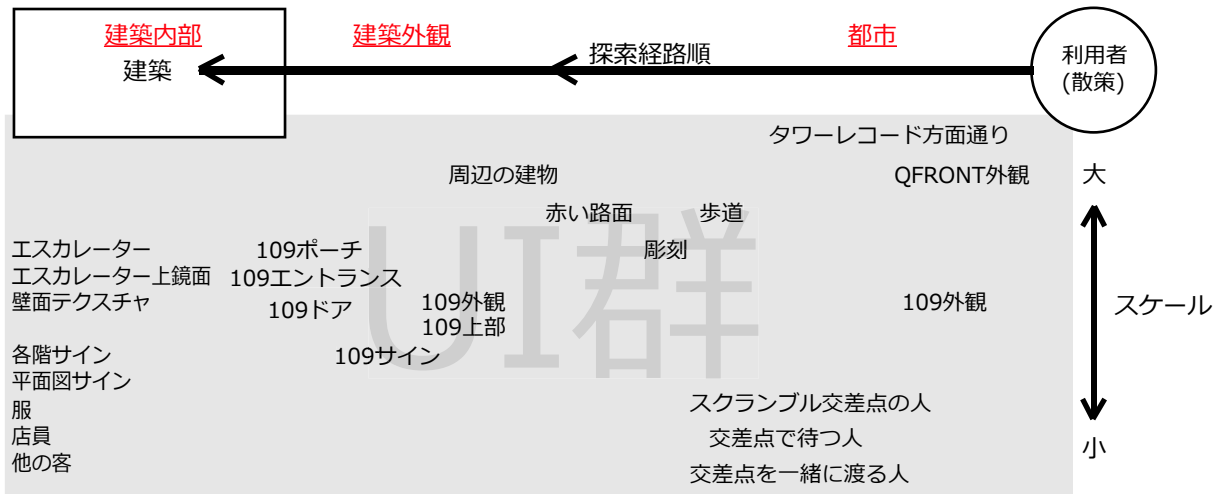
建築内部
建築

建築外観

探索経路順

都市

利用者
(散策)

タワーレコード方面通り

周辺の建物

QFRONT外観

大

赤い路面

歩道

エスカレーター
エスカレーター上鏡面
壁面テクスチャ

109ポーチ
109エントランス
109ドア

彫刻

109外観
109上部

UI群

109外観

スケール

各階サイン
平面図サイン
服
店員
他の客

109サイン

スクランブル交差点の人
交差点で待つ人
交差点を一緒に渡る人

小